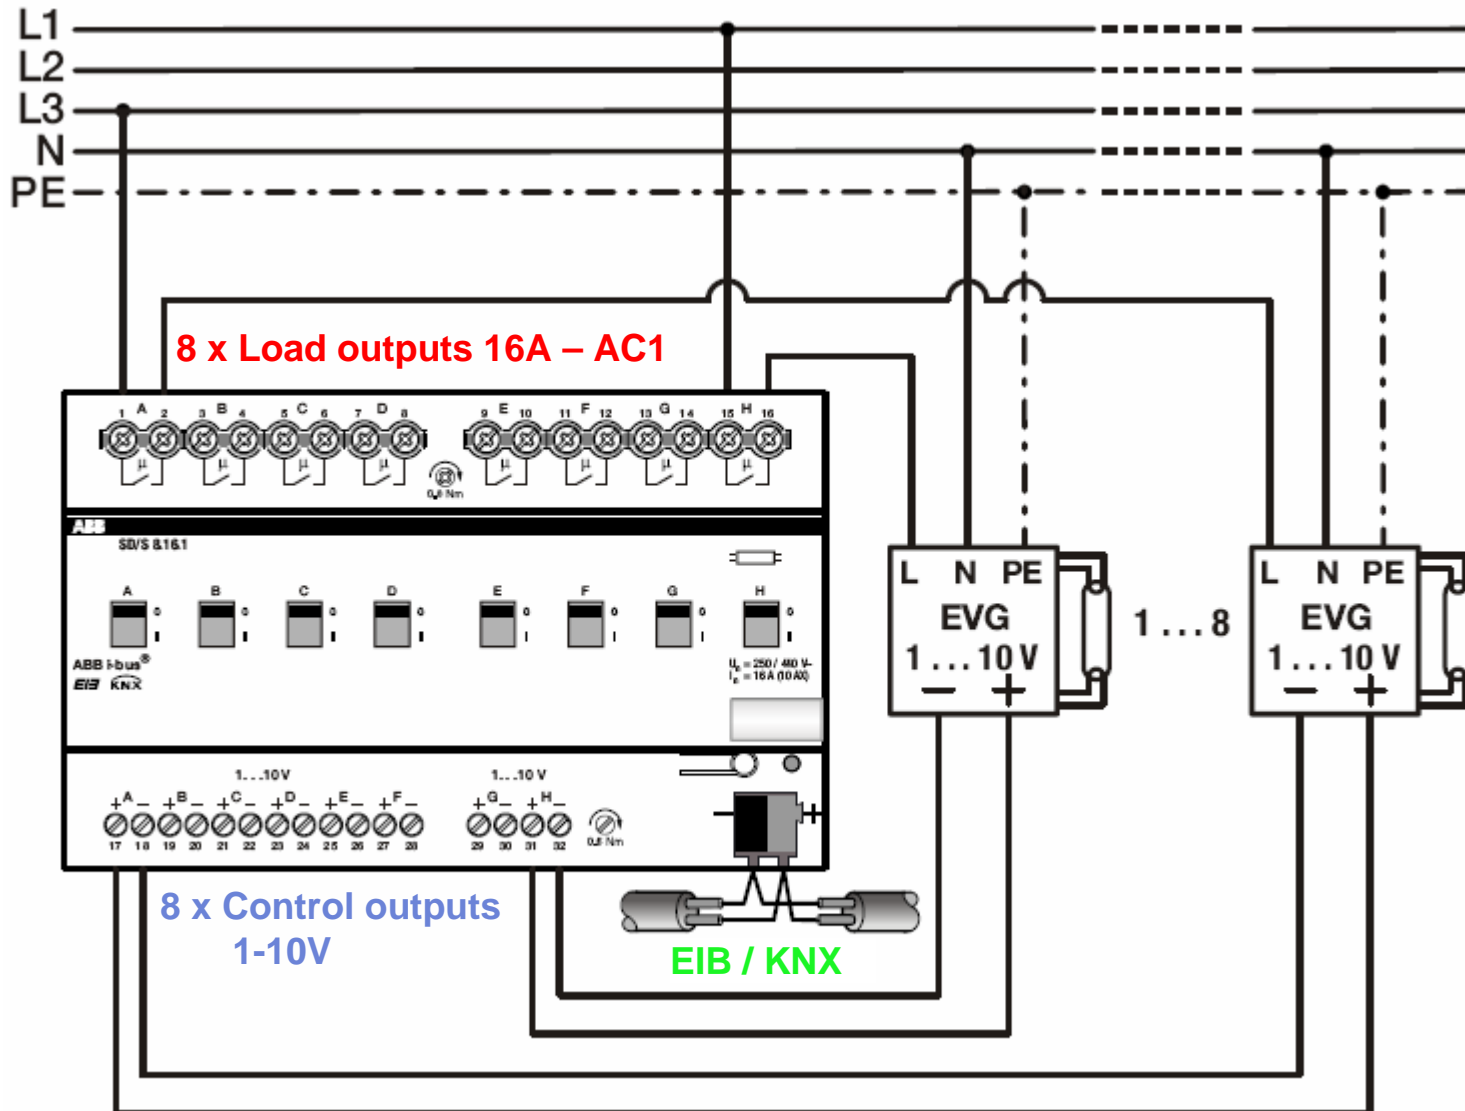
L1
L2
L3
N
PE

8 x Load outputs 16A – AC1

1 A 2 3 B 4 5 C 6 7 D 8 9 E 10 11 F 12 13 G 14 15 H 16

0,8 Nm

ABB

SD/S 8.16.1

A B C D E F G H

0 0 0 0 0 0 0 0

ABB i-bus®

EIB KNX

$U_n$ = 250 / 480 V~
$I_n$ = 16 A (10 AX)

1…10V

+A– +B– +C– +D– +E– +F–

17 18 19 20 21 22 23 24 25 26 27 28

1…10 V

+G– +H–

29 30 31 32

0,8 Nm

L N PE
EVG
1 … 10 V
– +

1 … 8

L N PE
EVG
1 … 10 V
– +

8 x Control outputs
1-10V

EIB / KNX